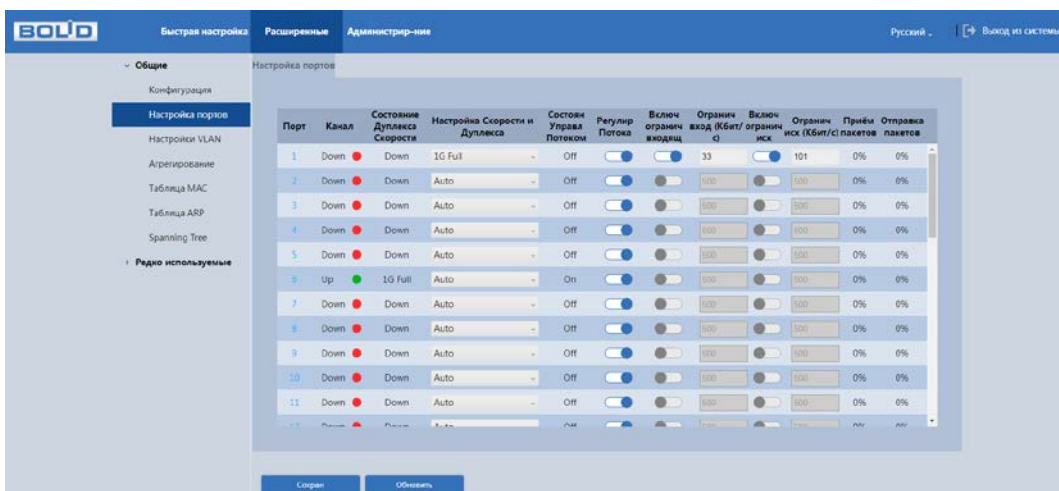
BOLID Быстрая настройка Расширенные Администрир-ние Русский | Выход из системы

Общие
Конфигурация
Настройка портов
Настройки VLAN
Агрегирование
Таблица MAC
Таблица ARP
Spanning Tree
Редко используемые

Настройка портов

| Порт | Канал | Состояние Дуплекса Скорости | Настройка Скорости и Дуплекса | Состоян Управа Потоком | Регулир Потока | Включ огранич входящ | Огранич вход (Кбит/с) | Включ огранич исх | Огранич исх (Кбит/с) | Приём пакетов | Отправка пакетов |
|---|---|---|---|---|---|---|---|---|---|---|---|
| 1 | Down | Down | 1G Full | Off | | | 33 | | 101 | 0% | 0% |
| 2 | Down | Down | Auto | Off | | | 500 | | 500 | 0% | 0% |
| 3 | Down | Down | Auto | Off | | | 500 | | 500 | 0% | 0% |
| 4 | Down | Down | Auto | Off | | | 500 | | 500 | 0% | 0% |
| 5 | Down | Down | Auto | Off | | | 500 | | 500 | 0% | 0% |
| 6 | Up | 1G Full | Auto | On | | | 500 | | 500 | 0% | 0% |
| 7 | Down | Down | Auto | Off | | | 500 | | 500 | 0% | 0% |
| 8 | Down | Down | Auto | Off | | | 500 | | 500 | 0% | 0% |
| 9 | Down | Down | Auto | Off | | | 500 | | 500 | 0% | 0% |
| 10 | Down | Down | Auto | Off | | | 500 | | 500 | 0% | 0% |
| 11 | Down | Down | Auto | Off | | | 500 | | 500 | 0% | 0% |
| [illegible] | Down | Down | Auto | Off | | | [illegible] | | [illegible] | 0% | 0% |

Сохран Обновить